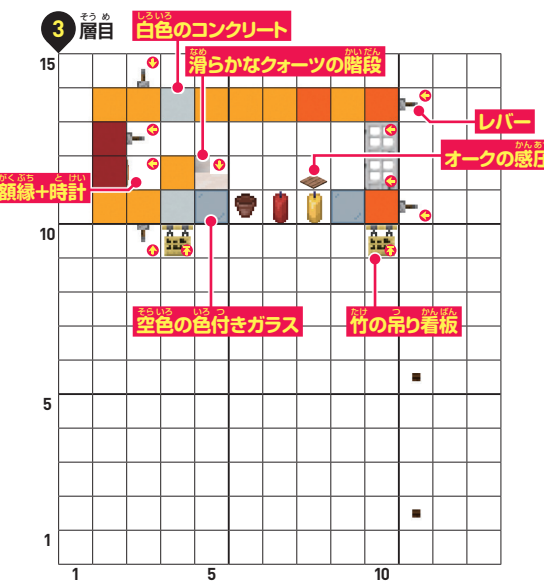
3 層目(そうめ)

白色(しろいろ)のコンクリート

滑(なめ)らかなクォーツの階段(かいだん)

レバー

オークの感圧(かんあ)

額縁(がくぶち)+時計(とけい)

空色(そらいろ)の色付(いろつ)きガラス

竹(たけ)の吊(つ)り看板(かんばん)

15
10
5
1
1
5
10